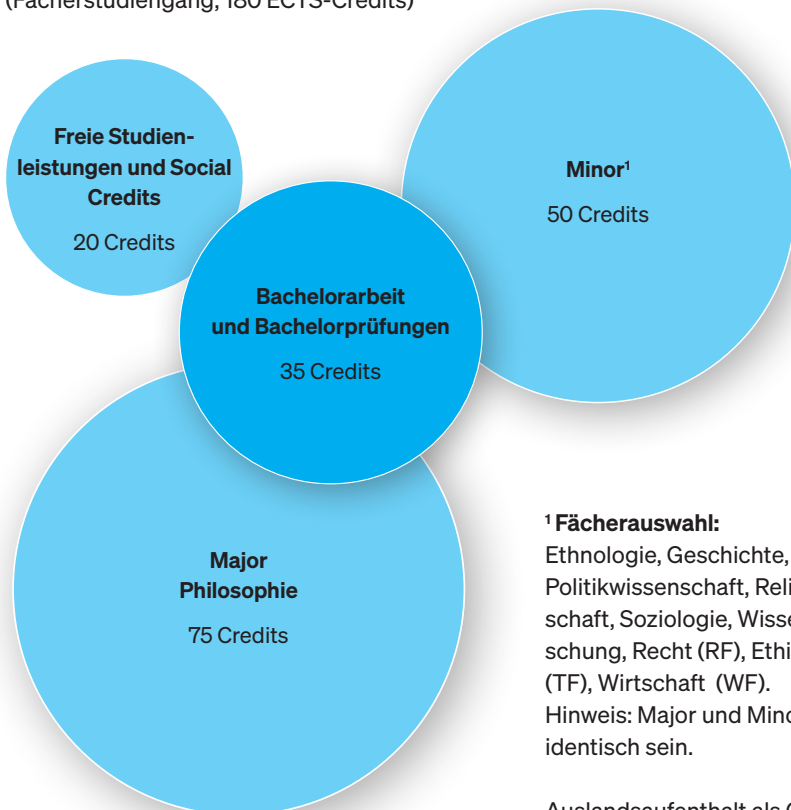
(Fächerstudiengang, 180 ECTS-Credits)

Freie Studienleistungen und Social Credits
20 Credits

Minor¹
50 Credits

Bachelorarbeit und Bachelorprüfungen
35 Credits

Major Philosophie
75 Credits

¹ Fächerauswahl:
Ethnologie, Geschichte, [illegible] Politikwissenschaft, Reli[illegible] schaft, Soziologie, Wisse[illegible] schung, Recht (RF), Ethi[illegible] (TF), Wirtschaft (WF).
Hinweis: Major und Mino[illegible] identisch sein.

Auslandsaufenthalt als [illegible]